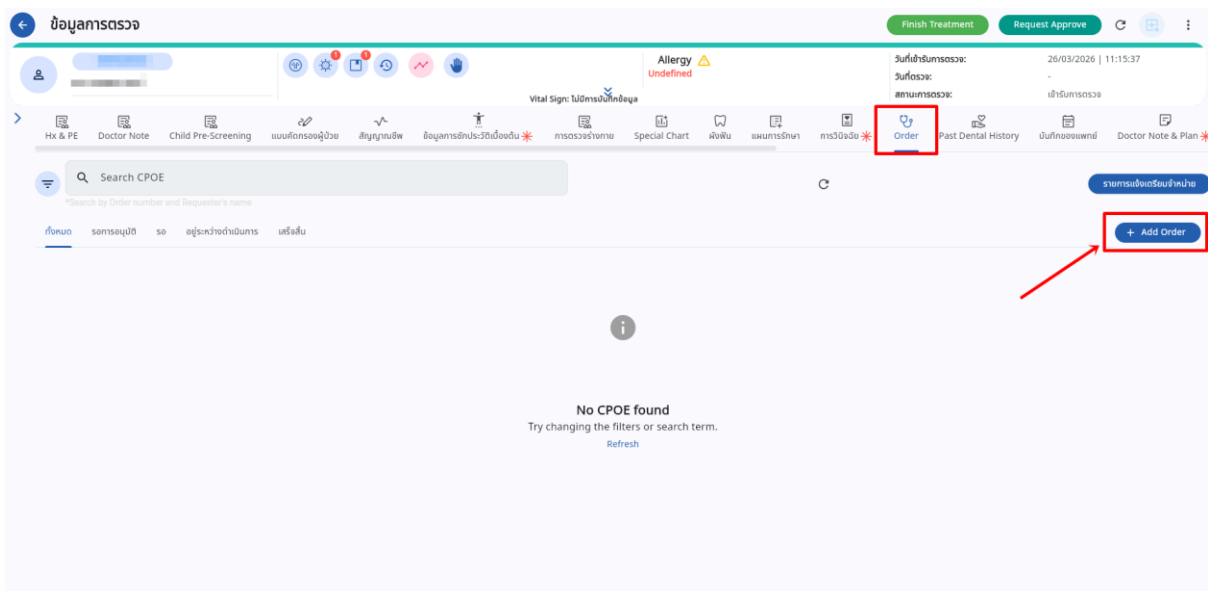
ข้อมูลการตรวจ

Finish Treatment
Request Approve

1
1

Allergy ⚠
Undefined

Vital Sign: ไม่มีการบันทึกข้อมูล

วันที่เข้ารับการตรวจ: 26/03/2026 | 11:15:37
วันที่ตรวจ: -
สถานะการตรวจ: เข้ารับการตรวจ

Hx & PE
Doctor Note
Child Pre-Screening
แบบคัดกรองผู้ป่วย
สัญญาณชีพ
ข้อมูลการซักประวัติเบื้องต้น
การตรวจร่างกาย
Special Chart
ผังฟัน
แผนการรักษา
การวินิจฉัย
Order
Past Dental History
บันทึกของแพทย์
Doctor Note & Plan

Search CPOE
*Search by Order number and Requester's name

รายการแจ้งเตรียมจำหน่าย

ทั้งหมด
รอการอนุมัติ
รอ
อยู่ระหว่างดำเนินการ
เสร็จสิ้น

+ Add Order

No CPOE found
Try changing the filters or search term.
Refresh